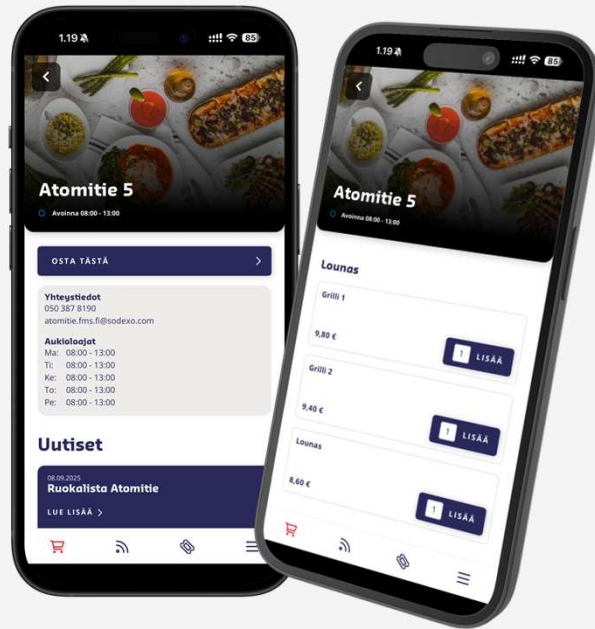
1.19
85

Atomitie 5
Avoinna 08:00 - 13:00

OSTA TÄSTÄ

Yhteystiedot
050 387 8190
atomitie.fms.fi@sodexo.com

Aukioloajat
Ma: 08:00 - 13:00
Ti: 08:00 - 13:00
Ke: 08:00 - 13:00
To: 08:00 - 13:00
Pe: 08:00 - 13:00

Uutiset

08.09.2025
Ruokalista Atomitie
LUE LISÄÄ

1.19
85

Atomitie 5
Avoinna 08:00 - 13:00

Lounas

Grilli 1
9,80 €
1 LISÄÄ

Grilli 2
9,40 €
1 LISÄÄ

Lounas
8,60 €
1 LISÄÄ